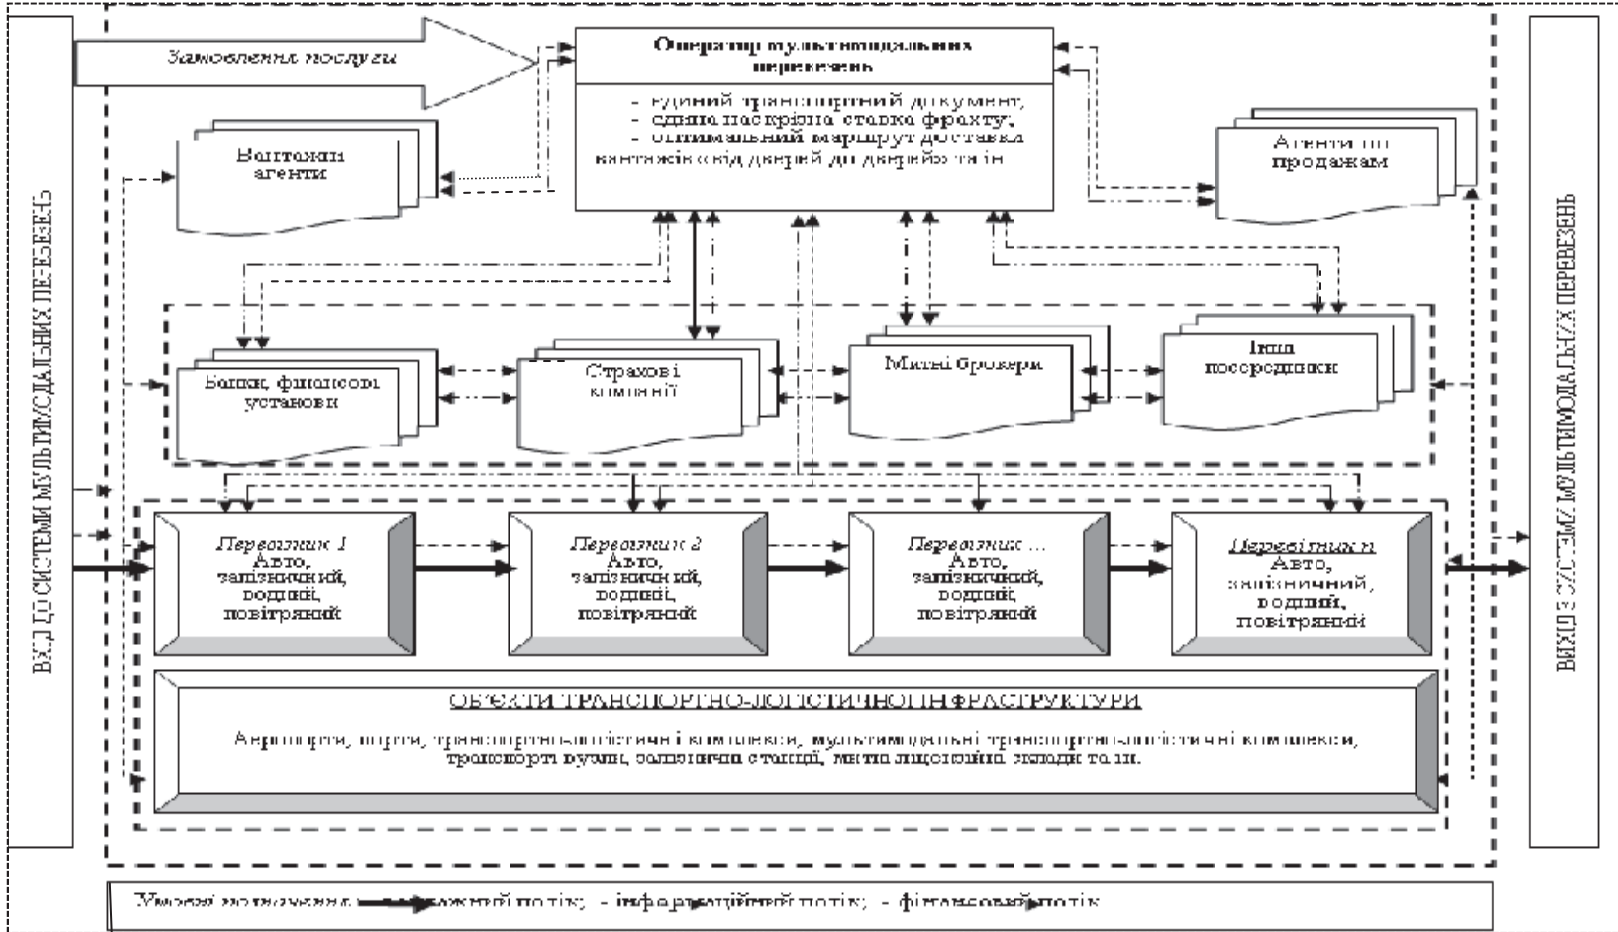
ВХІД ДО СИСТЕМИ МУЛЬТИМОДАЛЬНИХ ПЕРЕВЕЗЕНЬ

Замовлення послуги

Оператор мультимодальних перевезень

- єдиний транспортний документ;
- єдина наскрізна ставка фрахту;
- оптимальний маршрут доставки вантажів «від дверей до дверей» та ін.

Вантажні агенти

Агенти по продажам

Банки, фінансові установи

Страхові компанії

Митні брокери

Інші посередники

Перевізник 1
Авто, залізничний, водний, повітряний

Перевізник 2
Авто, залізничний, водний, повітряний

Перевізник ...
Авто, залізничний, водний, повітряний

Перевізник n
Авто, залізничний, водний, повітряний

ОБ'ЄКТИ ТРАНСПОРТНО-ЛОГІСТИЧНОЇ ІНФРАСТРУКТУРИ

Аеропорти, порти, транспортно-логістичні комплекси, мультимодальні транспортно-логістичні комплекси, транспортні вузли, залізничні станції, митні ліцензійні склади та ін.

ВИХІД З СИСТЕМИ МУЛЬТИМОДАЛЬНИХ ПЕРЕВЕЗЕНЬ

Умовні позначення: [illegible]жний потік; - інформаційний потік; - фінансовий потік